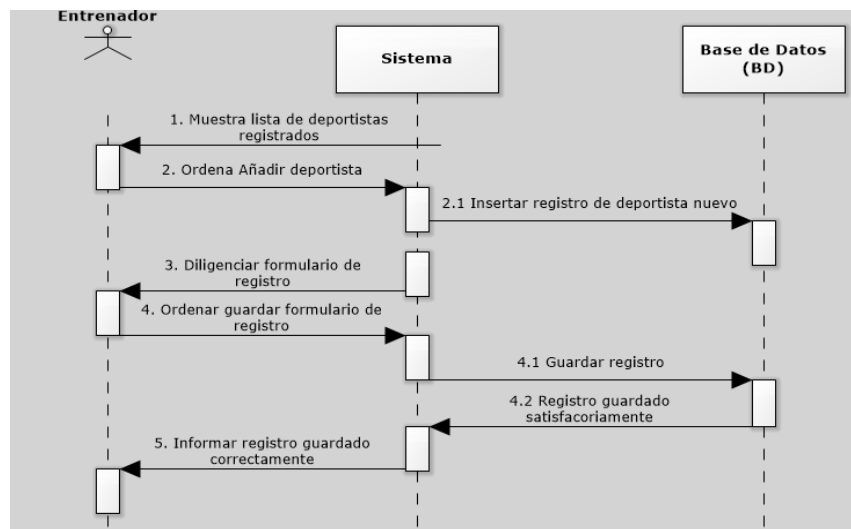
Entrenador

Sistema

Base de Datos (BD)

1. Muestra lista de deportistas registrados

2. Ordena Añadir deportista

2.1 Insertar registro de deportista nuevo

3. Diligenciar formulario de registro

4. Ordenar guardar formulario de registro

4.1 Guardar registro

4.2 Registro guardado satisfacoriamente

5. Informar registro guardado correctamente